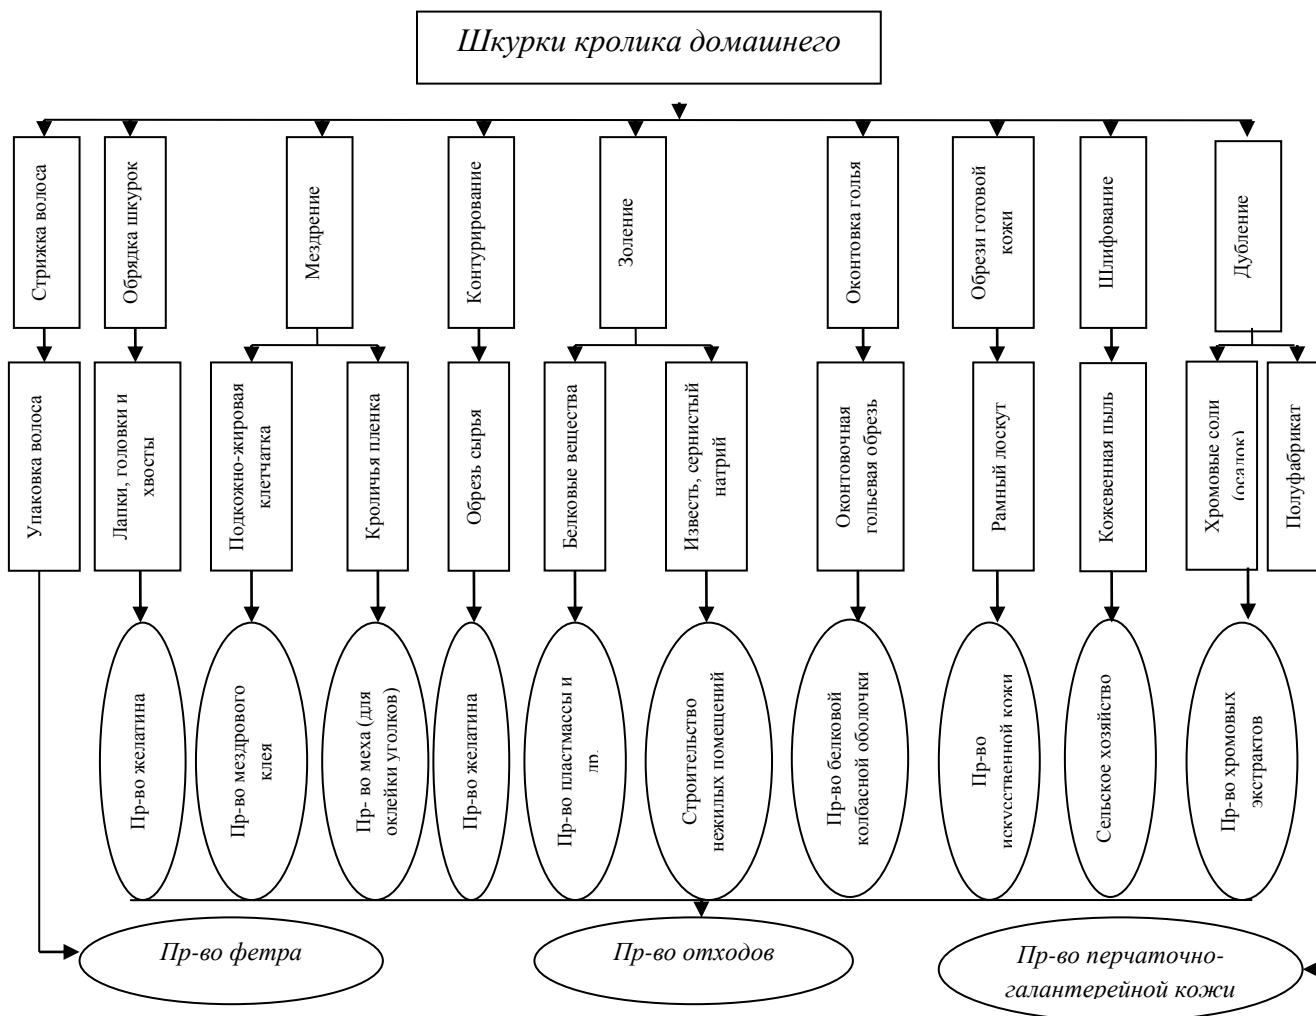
Шкурки кролика домашнего

Стрижка волоса

Обрядка шкурок

Мездрение

Контурирование

Золение

Окантовка голья

Обрезы готовой кожи

Шлифование

Дубление

Упаковка волоса

Лапки, головки и хвосты

Подкожно-жировая клетчатка

Кроличья пленка

Обрезь сырья

Белковые вещества

Известь, сернистый натрий

Окантовочная гольевая обрезь

Рамный лоскут

Кожевенная пыль

Хромовые соли (осадок)

Полуфабрикат

Пр-во желатина

Пр-во мездрового клея

Пр- во меха (для оклейки уголков)

Пр-во желатина

Пр-во пластмассы и др.

Строительство нежилых помещений

Пр-во белковой колбасной оболочки

Пр-во искусственной кожи

Сельское хозяйство

Пр-во хромовых экстрактов

Пр-во фетра

Пр-во отходов

Пр-во перчаточно-галантерейной кожи